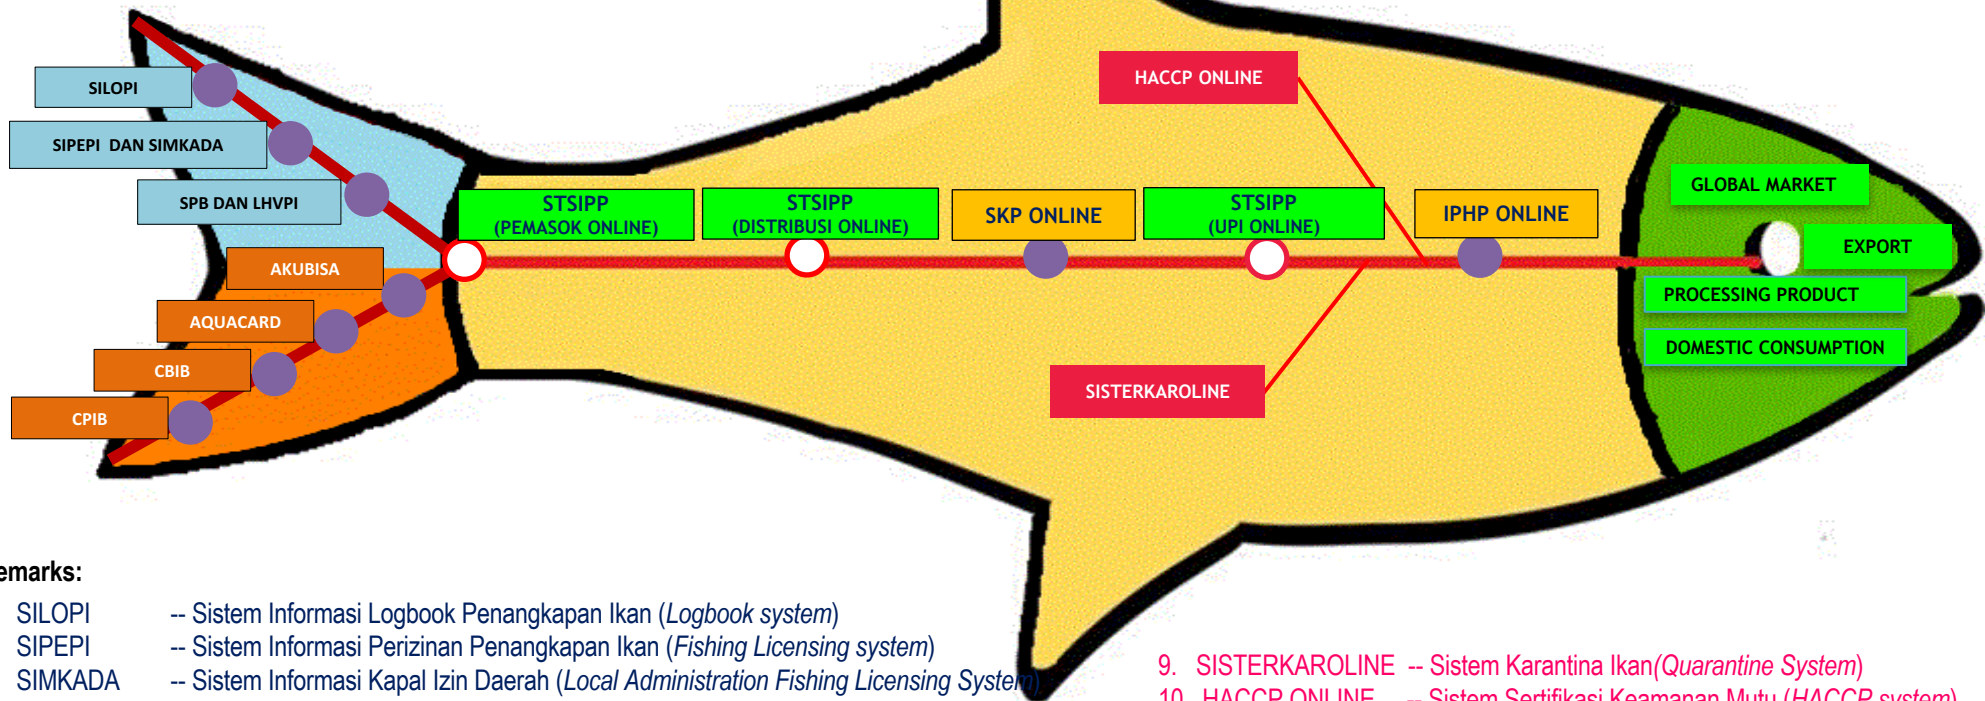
SILOPI

SIPEPI DAN SIMKADA

SPB DAN LHVPI

AKUBISA

AQUACARD

CBIB

CPIB

HACCP ONLINE

STSIPP (PEMASOK ONLINE)

STSIPP (DISTRIBUSI ONLINE)

SKP ONLINE

STSIPP (UPI ONLINE)

IPHP ONLINE

GLOBAL MARKET

EXPORT

PROCESSING PRODUCT

DOMESTIC CONSUMPTION

SISTERKAROLINE

emarks:

SILOPI -- Sistem Informasi Logbook Penangkapan Ikan (*Logbook system*)
SIPEPI -- Sistem Informasi Perizinan Penangkapan Ikan (*Fishing Licensing system*)
SIMKADA -- Sistem Informasi Kapal Izin Daerah (*Local Administration Fishing Licensing System*)

9. SISTERKAROLINE -- Sistem Karantina Ikan(*Quarantine System*)
10. HACCP ONLINE -- Sistem Sertifikasi Keamanan Mutu (*HACCP system*)